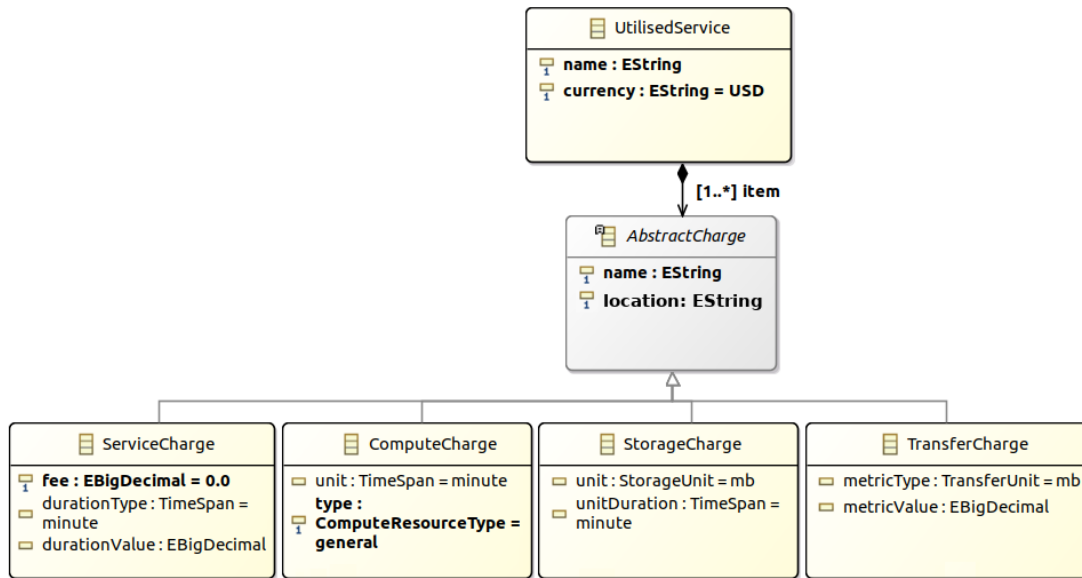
UtilisedService
name : EString
currency : EString = USD

[1..*] item

AbstractCharge
name : EString
location: EString

ServiceCharge
fee : EBigDecimal = 0.0
durationType : TimeSpan = minute
durationValue : EBigDecimal

ComputeCharge
unit : TimeSpan = minute
type : ComputeResourceType = general

StorageCharge
unit : StorageUnit = mb
unitDuration : TimeSpan = minute

TransferCharge
metricType : TransferUnit = mb
metricValue : EBigDecimal